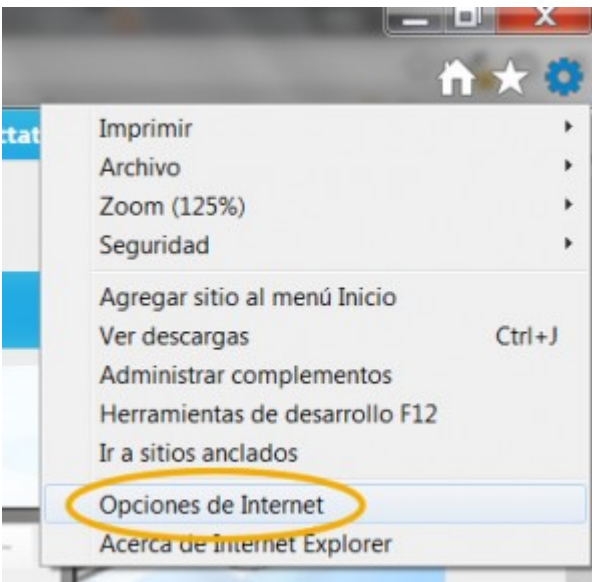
ctat

Imprimir
Archivo
Zoom (125%)
Seguridad

Agregar sitio al menú Inicio
Ver descargas Ctrl+J
Administrar complementos
Herramientas de desarrollo F12
Ir a sitios anclados

Opciones de Internet
Acerca de Internet Explorer